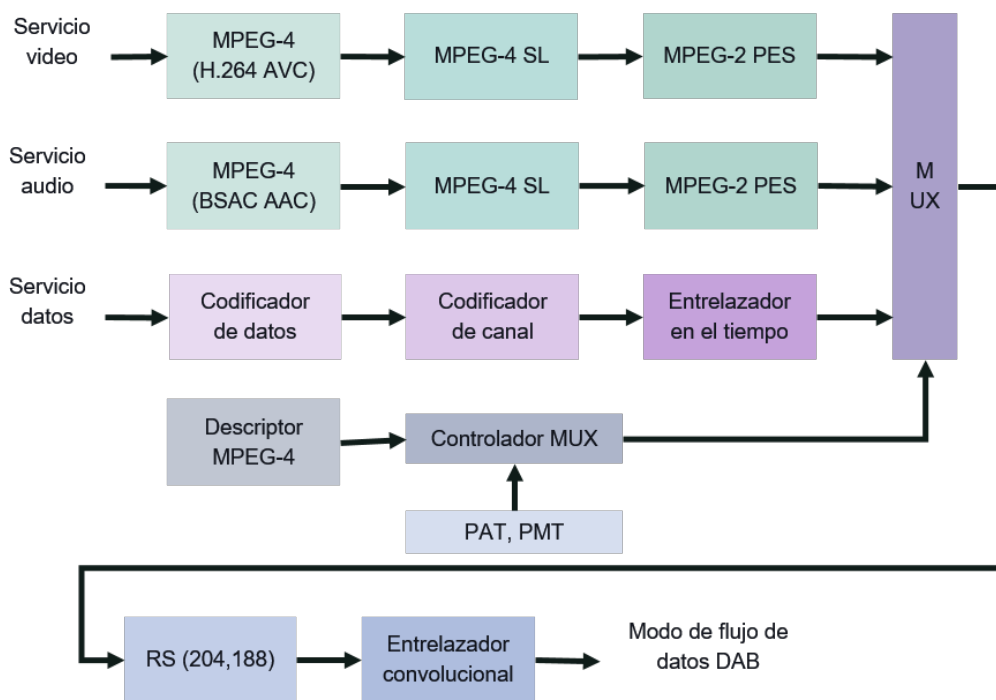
Servicio video

MPEG-4 (H.264 AVC)

MPEG-4 SL

MPEG-2 PES

Servicio audio

MPEG-4 (BSAC AAC)

MPEG-4 SL

MPEG-2 PES

M UX

Servicio datos

Codificador de datos

Codificador de canal

Entrelazador en el tiempo

Descriptor MPEG-4

Controlador MUX

PAT, PMT

RS (204,188)

Entrelazador convolucional

Modo de flujo de datos DAB